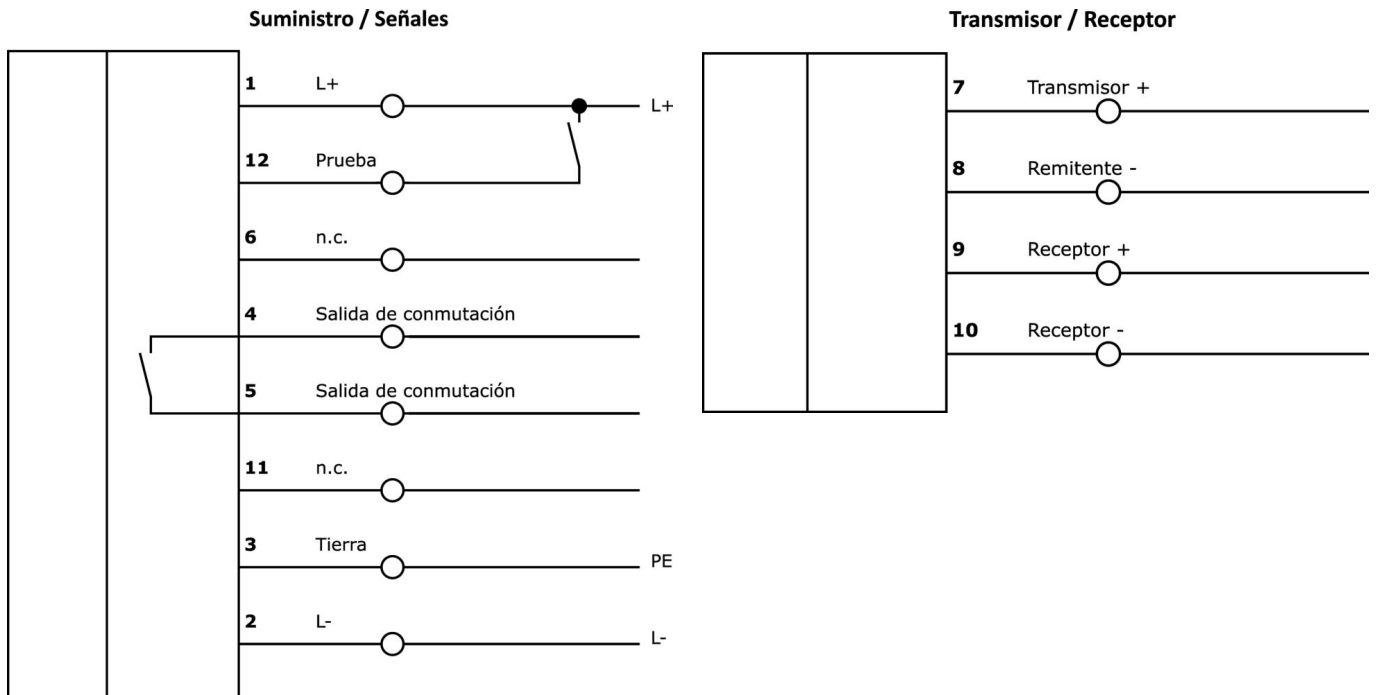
Suministro / Señales

1 L+ L+

12 Prueba

6 n.c.

4 Salida de conmutación

5 Salida de conmutación

11 n.c.

3 Tierra PE

2 L- L-

Transmisor / Receptor

7 Transmisor +

8 Remitente -

9 Receptor +

10 Receptor -